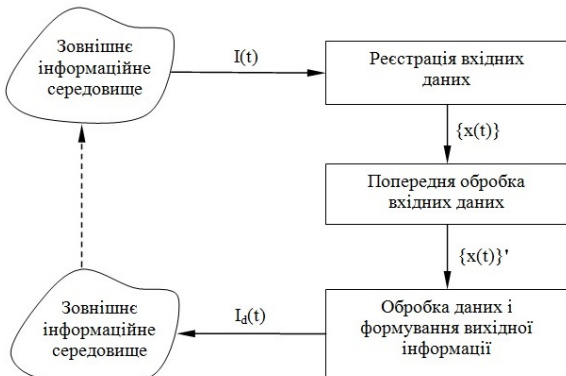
Зовнішнє інформаційне середовище

I(t)

Реєстрація вхідних даних

{x(t)}

Попередня обробка вхідних даних

{x(t)}'

Зовнішнє інформаційне середовище

$I_d(t)$

Обробка даних і формування вихідної інформації